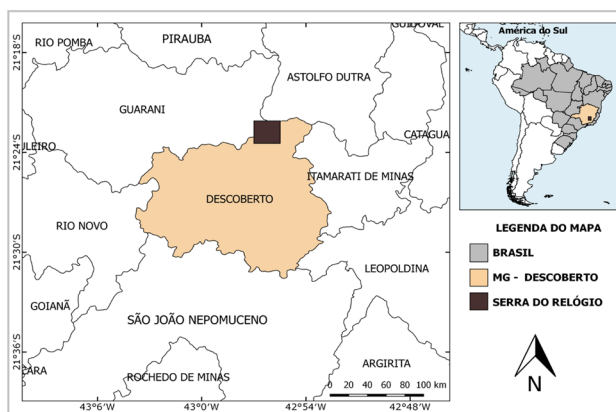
21°18'S
21°24'S
21°30'S
21°36'S

RIO POMBA
PIRAUBA
GUIDOVAL
ASTOLFO DUTRA
GUARANI
CATAGUA
ILEIRO
ITAMARATI DE MINAS
DESCOBERTO
RIO NOVO
LEOPOLDINA
GOIANÁ
SÃO JOÃO NEPOMUCENO
ARGIRITA
ARA
ROCHEDO DE MINAS

0 20 40 60 80 100 km

43°6'W
43°0'W
42°54'W
42°48'W

América do Sul

LEGENDA DO MAPA
BRASIL
MG - DESCOBERTO
SERRA DO RELÓGIO

N